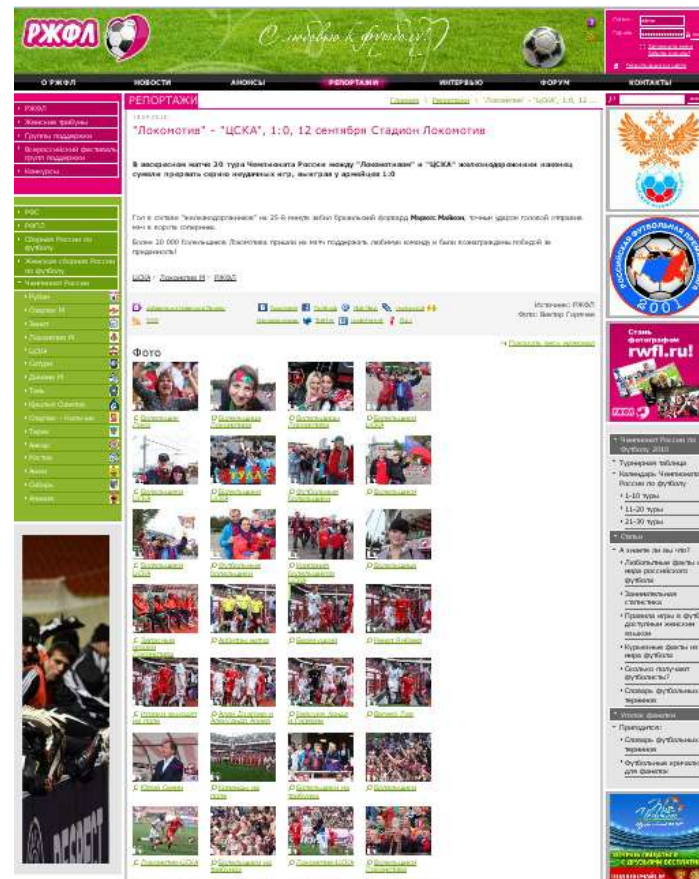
РЖФЛ

С любовью к футболу

О РЖФЛ
НОВОСТИ
АНОНСЫ
РЕПОРТАЖИ
ИНТЕРВЬЮ
ФОРУМ
КОНТАКТЫ

РЖФЛ
Женские трибуны
Группы поддержки
Всероссийский фестиваль групп поддержки
Конкурсы

РФС
РФПЛ
Сборная России по футболу
Женская сборная России по футболу
Чемпионат России
Рубин
Спартак М
Зенит
Локомотив М
ЦСКА
Сатурн
Динамо М
Томь
Крылья Советов
Спартак - Нальчик
Терек
Амкар
Ростов
Анжи
Сибирь
Алания

РЕПОРТАЖИ

Главная \ Репортажи \ "Локомотив" - "ЦСКА", 1:0, 12 ...

"Локомотив" - "ЦСКА", 1:0, 12 сентября Стадион Локомотив

В воскресном матче 20 тура Чемпионата России между "Локомотивом" и "ЦСКА" железнодорожники наконец сумели прервать серию неудачных игр, выиграв у армейцев 1:0

Гол в ситсвке "железнодорожников" на 25-й минуте забил бразильский форвард Маркес Майкон, точным ударом головой отправив мяч в ворота соперника.

Более 20 000 болельщиков Локомотива пришло на матч поддержать любимую команду и были вознаграждены победой за преданность!

ЦСКА \ Локомотив М \ РЖФЛ

Источник: РЖФЛ
Фото: Виктор Горячев

Фото

Показать весь материал

Болельщицы
Болельщицы
Болельщицы
Болельщицы ЦСКА
Болельщицы
Болельщицы
Болельщицы
Болельщицы
Болельщицы
Болельщицы
Болельщицы
Болельщицы
Болельщицы
Арбитры матча
Болельщицы
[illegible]
Юрий Семин
Болельщицы
Болельщицы
Болельщицы
Локомотив-ЦСКА
Локомотив-ЦСКА
Болельщицы

Стань фотографом rwfl.ru!

Чемпионат России по футболу 2010
Турнирная таблица
Календарь Чемпионата России по футболу
1-10 туры
11-20 туры
21-30 туры
Статьи
А знаете ли вы что?
Любопытные факты из мира российского футбола
Занимательная статистика
Правила игры в футбол доступным женским языком
Курьезные факты из мира футбола
Сколько получают футболисты?
Словарь футбольных терминов
Уголок фанатки
Пригодится:
Словарь футбольных терминов
Футбольные кричалки для фанаток